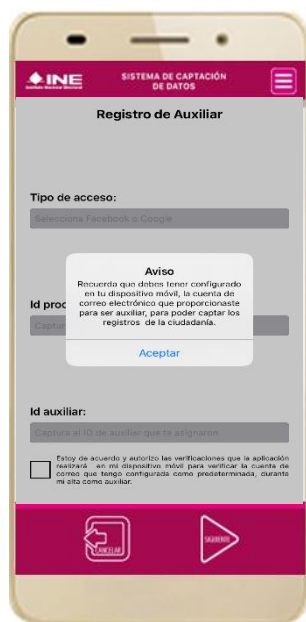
INE
Instituto Nacional Electoral

SISTEMA DE CAPTACIÓN DE DATOS

Registro de Auxiliar

Tipo de acceso:

Selecciona Facebook o Google

Id proc

Captur

Aviso

Recuerda que debes tener configurado en tu dispositivo móvil, la cuenta de correo electrónico que proporcionaste para ser auxiliar, para poder captar los registros de la ciudadanía.

Aceptar

Id auxiliar:

Captura el ID de auxiliar que te asignaron

Estoy de acuerdo y autorizo las verificaciones que la aplicación realizará en mi dispositivo móvil para verificar la cuenta de correo que tengo configurada como predeterminada, durante mi alta como auxiliar.

CANCELAR

SIGUIENTE